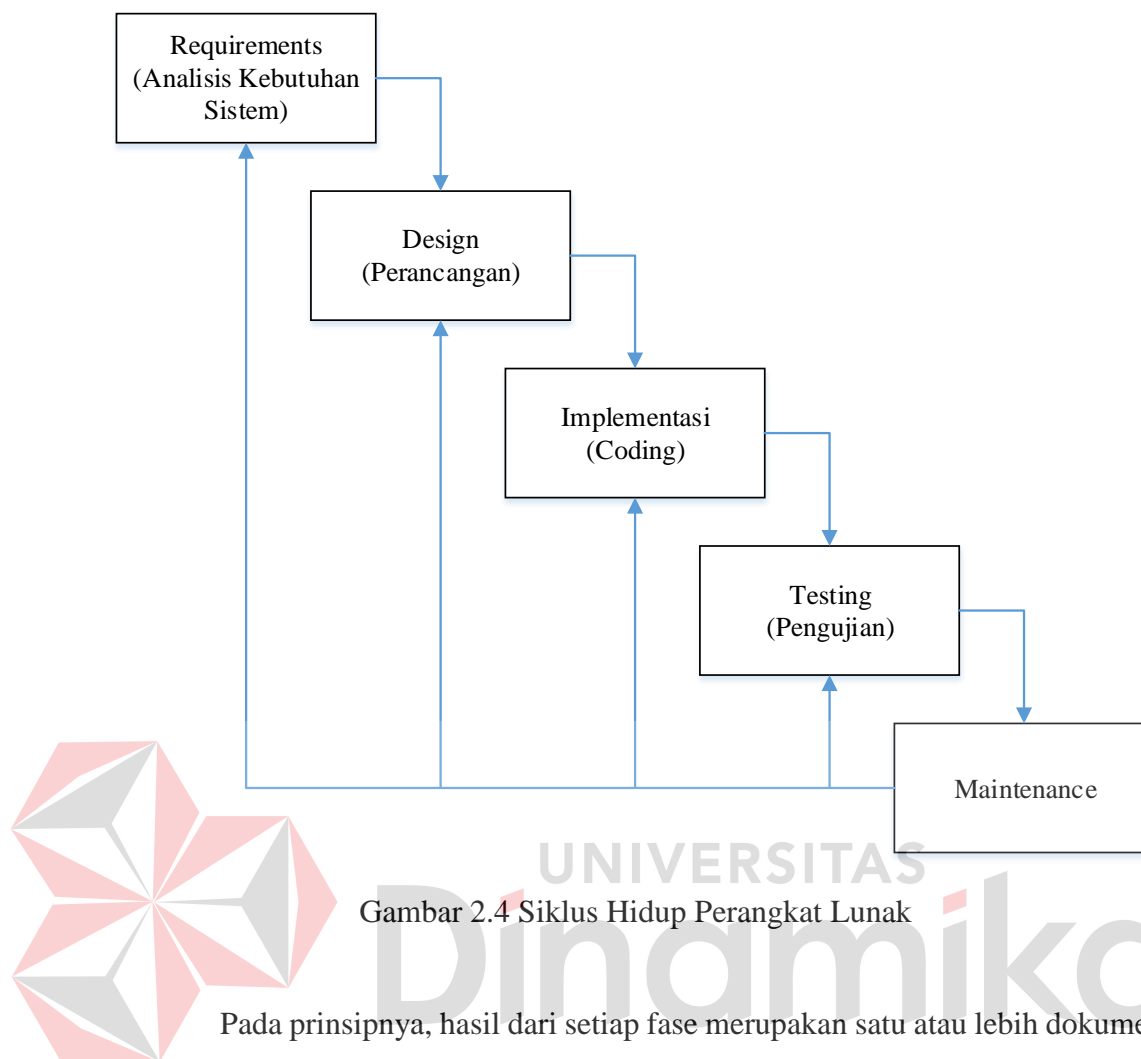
Requirements (Analisis Kebutuhan Sistem)

Design (Perancangan)

Implementasi (Coding)

Testing (Pengujian)

Maintenance

UNIVERSITAS Dinamika

Gambar 2.4 Siklus Hidup Perangkat Lunak

Pada prinsipnya, hasil dari setiap fase merupakan satu atau lebih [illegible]